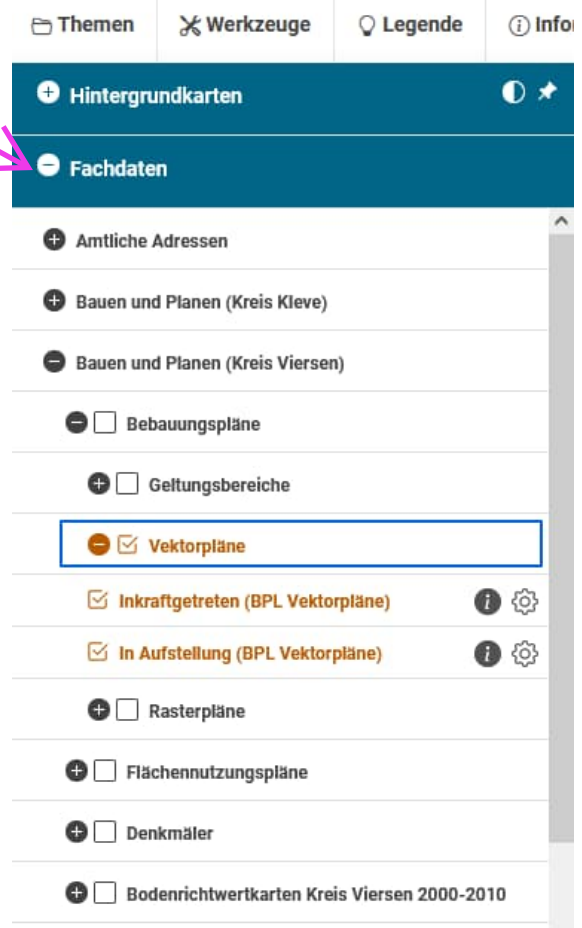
Themen | Werkzeuge | Legende | Infor

Hintergrundkarten

Fachdaten

Amtliche Adressen

Bauen und Planen (Kreis Kleve)

Bauen und Planen (Kreis Viersen)

Bebauungspläne

Geltungsbereiche

Vektorpläne

Inkraftgetreten (BPL Vektorpläne)

In Aufstellung (BPL Vektorpläne)

Rasterpläne

Flächennutzungspläne

Denkmäler

Bodenrichtwertkarten Kreis Viersen 2000-2010